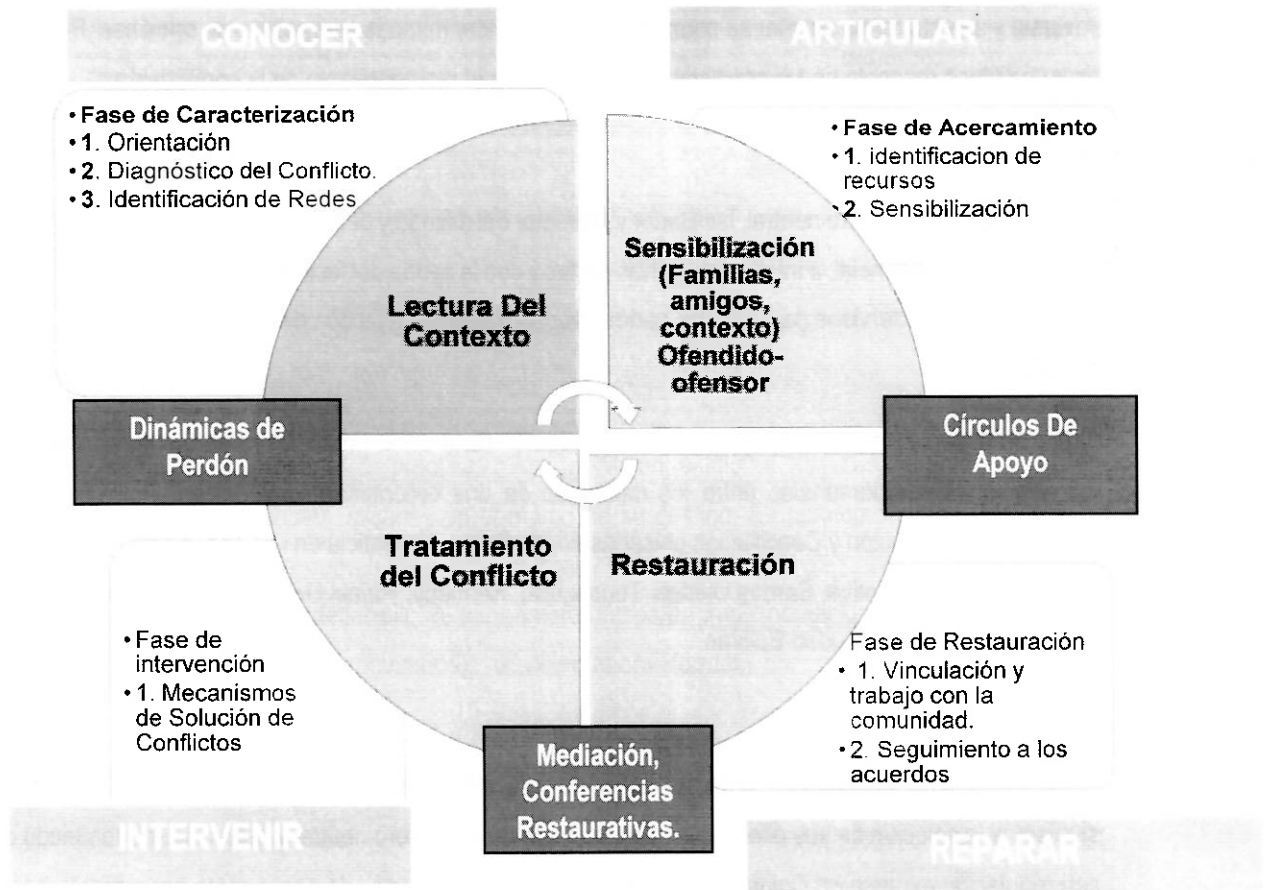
CONOCER

ARTICULAR

• Fase de Caracterización
• 1. Orientación
• 2. Diagnóstico del Conflicto.
• 3. Identificación de Redes

• Fase de Acercamiento
• 1. identificacion de recursos
• 2. Sensibilización

Lectura Del Contexto

Sensibilización (Familias, amigos, contexto) Ofendido-ofensor

Dinámicas de Perdón

Círculos De Apoyo

Tratamiento del Conflicto

Restauración

• Fase de intervención
• 1. Mecanismos de Solución de Conflictos

Fase de Restauración
• 1. Vinculación y trabajo con la comunidad.
• 2. Seguimiento a los acuerdos

Mediación, Conferencias Restaurativas.

INTERVENIR

REPARAR